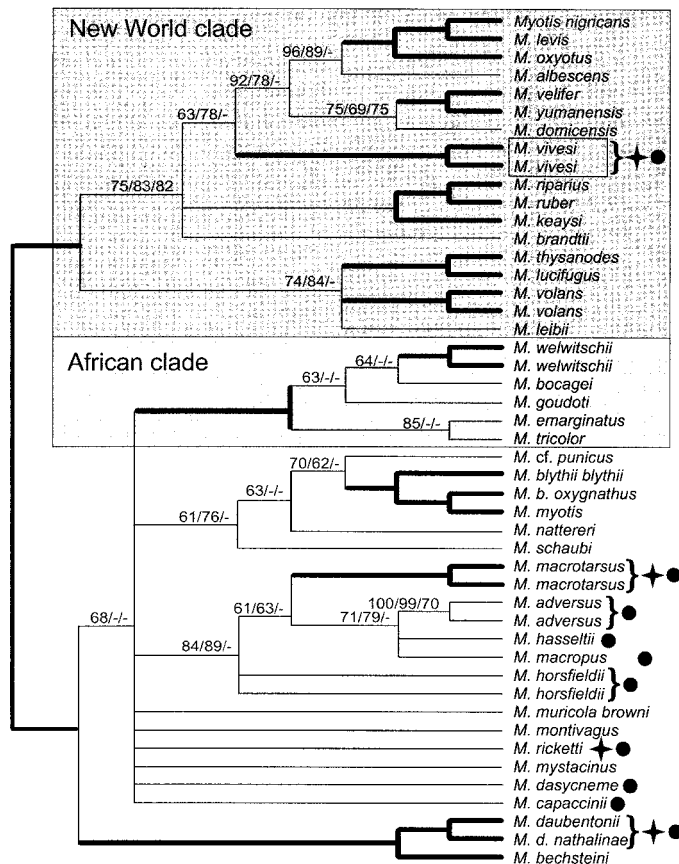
New World clade

96/89/-
92/78/-
63/78/-
75/69/75
75/83/82
74/84/-

Myotis nigricans
M. levis
M. oxyotus
M. albescens
M. velifer
M. yumanensis
M. domicensis
M. vivesi
M. vivesi
M. riparius
M. ruber
M. keaysi
M. brandtii
M. thysanodes
M. lucifugus
M. volans
M. volans
M. leibii

African clade

64/-/-
63/-/-
85/-/-

M. welwitschii
M. welwitschii
M. bocagei
M. goudoti
M. emarginatus
M. tricolor

70/62/-
63/-/-
61/76/-

M. cf. punicus
M. blythii blythii
M. b. oxygnathus
M. myotis
M. nattereri
M. schaubi

61/63/-
100/99/70
71/79/-
84/89/-
68/-/-

M. macrotarsus
M. macrotarsus
M. adversus
M. adversus
M. hasseltii
M. macropus
M. horsfieldii
M. horsfieldii
M. muricola browni
M. montivagus
M. ricketti
M. mystacinus
M. dasycneme
M. capaccinii
M. daubentonii
M. d. nathalinae
M. bechsteini